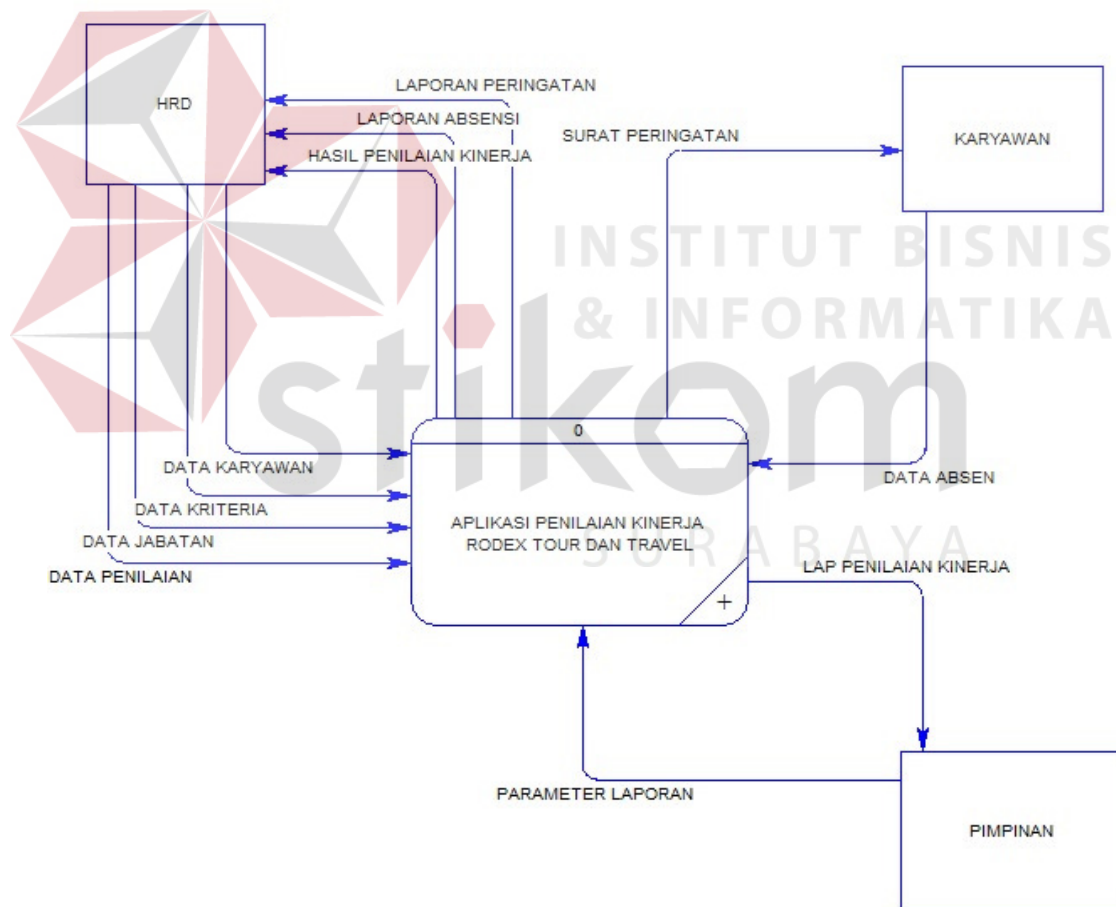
HRD

LAPORAN PERINGATAN

LAPORAN ABSENSI

HASIL PENILAIAN KINERJA

SURAT PERINGATAN

KARYAWAN

INSTITUT BISNIS & INFORMATIKA

stikom

0

DATA KARYAWAN

DATA KRITERIA

DATA JABATAN

DATA PENILAIAN

APLIKASI PENILAIAN KINERJA RODEX TOUR DAN TRAVEL

+

DATA ABSEN

SURABAYA

LAP PENILAIAN KINERJA

PARAMETER LAPORAN

PIMPINAN